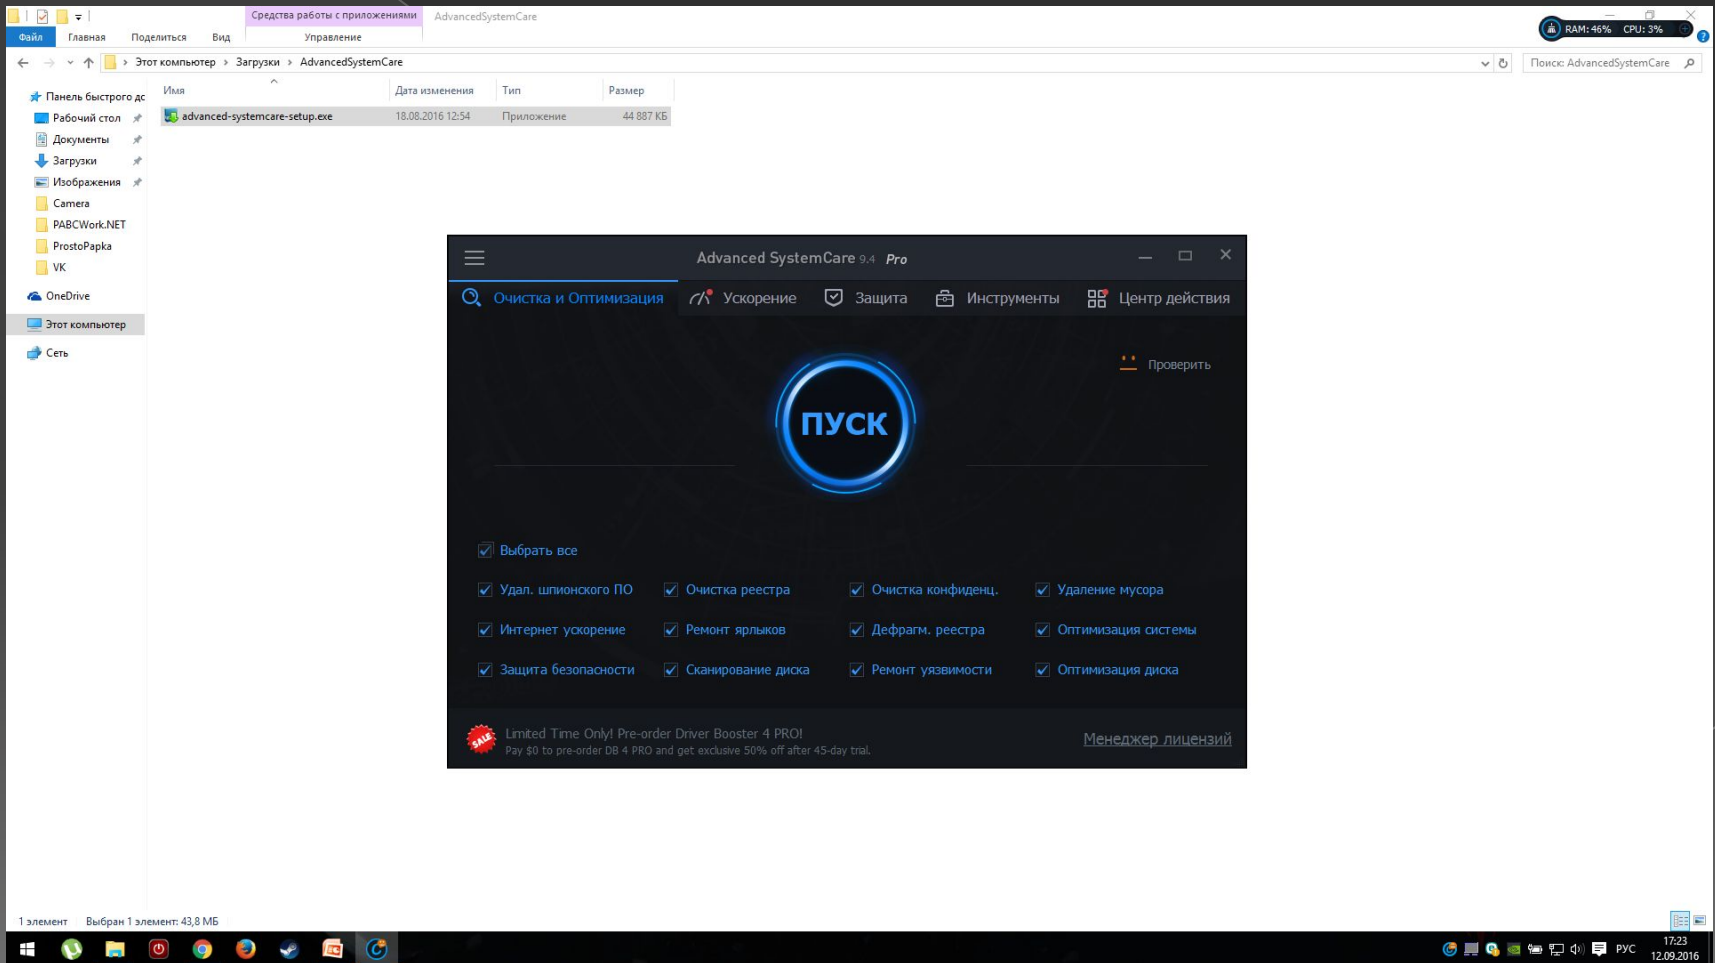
Средства работы с приложениями AdvancedSystemCare

Файл Главная Поделиться Вид Управление

RAM: 46% CPU: 3%

Этот компьютер › Загрузки › AdvancedSystemCare

Поиск: AdvancedSystemCare

Панель быстрого дс
Рабочий стол
Документы
Загрузки
Изображения
Camera
PABCWork.NET
ProstoPapka
VK
OneDrive
Этот компьютер
Сеть

| Имя | Дата изменения | Тип | Размер |
|---|---|---|---|
| advanced-systemcare-setup.exe | 18.08.2016 12:54 | Приложение | 44 887 КБ |

Advanced SystemCare 9.4 Pro

Очистка и Оптимизация Ускорение Защита Инструменты Центр действия

Проверить

ПУСК

Выбрать все

Удал. шпионского ПО
Очистка реестра
Очистка конфиденц.
Удаление мусора
Интернет ускорение
Ремонт ярлыков
Дефрагм. реестра
Оптимизация системы
Защита безопасности
Сканирование диска
Ремонт уязвимости
Оптимизация диска

SALE
Limited Time Only! Pre-order Driver Booster 4 PRO!
Pay $0 to pre-order DB 4 PRO and get exclusive 50% off after 45-day trial.

Менеджер лицензий

1 элемент Выбран 1 элемент: 43,8 МБ

РУС 17:23 12.09.2016